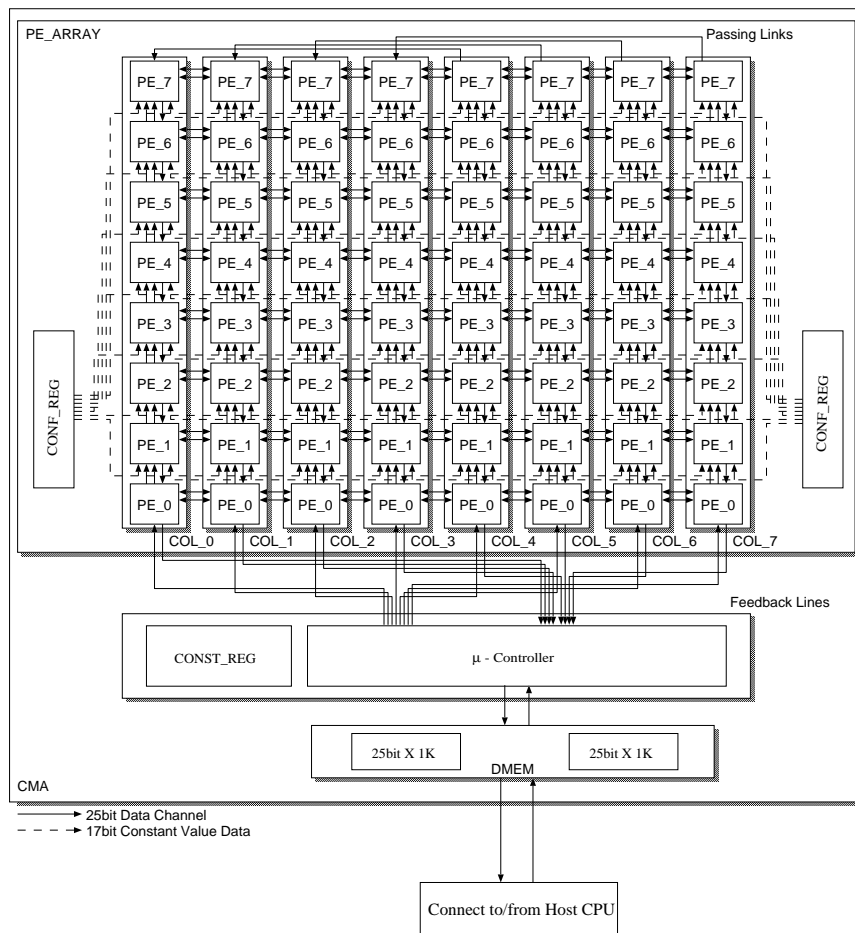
PE_ARRAY

Passing Links

PE_7 PE_7 PE_7 PE_7 PE_7 PE_7 PE_7 PE_7

PE_6 PE_6 PE_6 PE_6 PE_6 PE_6 PE_6 PE_6

PE_5 PE_5 PE_5 PE_5 PE_5 PE_5 PE_5 PE_5

PE_4 PE_4 PE_4 PE_4 PE_4 PE_4 PE_4 PE_4

PE_3 PE_3 PE_3 PE_3 PE_3 PE_3 PE_3 PE_3

PE_2 PE_2 PE_2 PE_2 PE_2 PE_2 PE_2 PE_2

PE_1 PE_1 PE_1 PE_1 PE_1 PE_1 PE_1 PE_1

PE_0 PE_0 PE_0 PE_0 PE_0 PE_0 PE_0 PE_0

CONF_REG

CONF_REG

COL_0 COL_1 COL_2 COL_3 COL_4 COL_5 COL_6 COL_7

Feedback Lines

CONST_REG

μ - Controller

25bit X 1K

25bit X 1K

DMEM

CMA

25bit Data Channel
17bit Constant Value Data

Connect to/from Host CPU